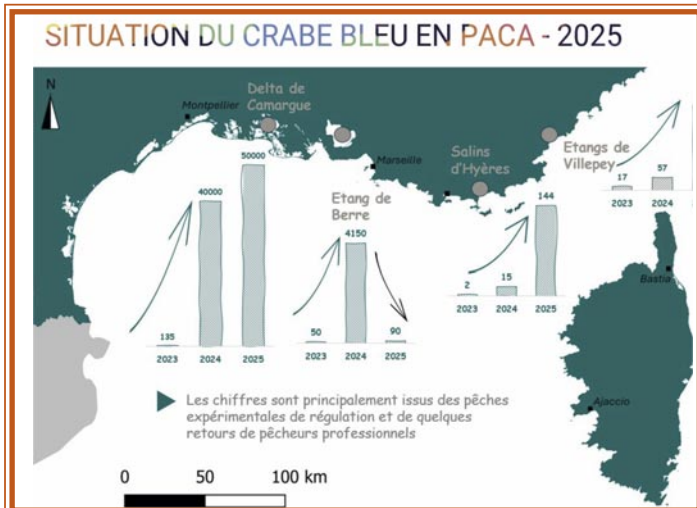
SITUATION DU CRABE BLEU EN PACA - 2025

N

Montpellier

Delta de Camargue

Marseille

Salins d'Hyères

Etangs de Villepey

Etang de Berre

135
2023

40000
2024

50000
2025

50
2023

4150
2024

90
2025

2
2023

15
2024

144
2025

17
2023

57
2024

Bastia

Ajaccio

Les chiffres sont principalement issus des pêches expérimentales de régulation et de quelques retours de pêcheurs professionnels

0 50 100 km